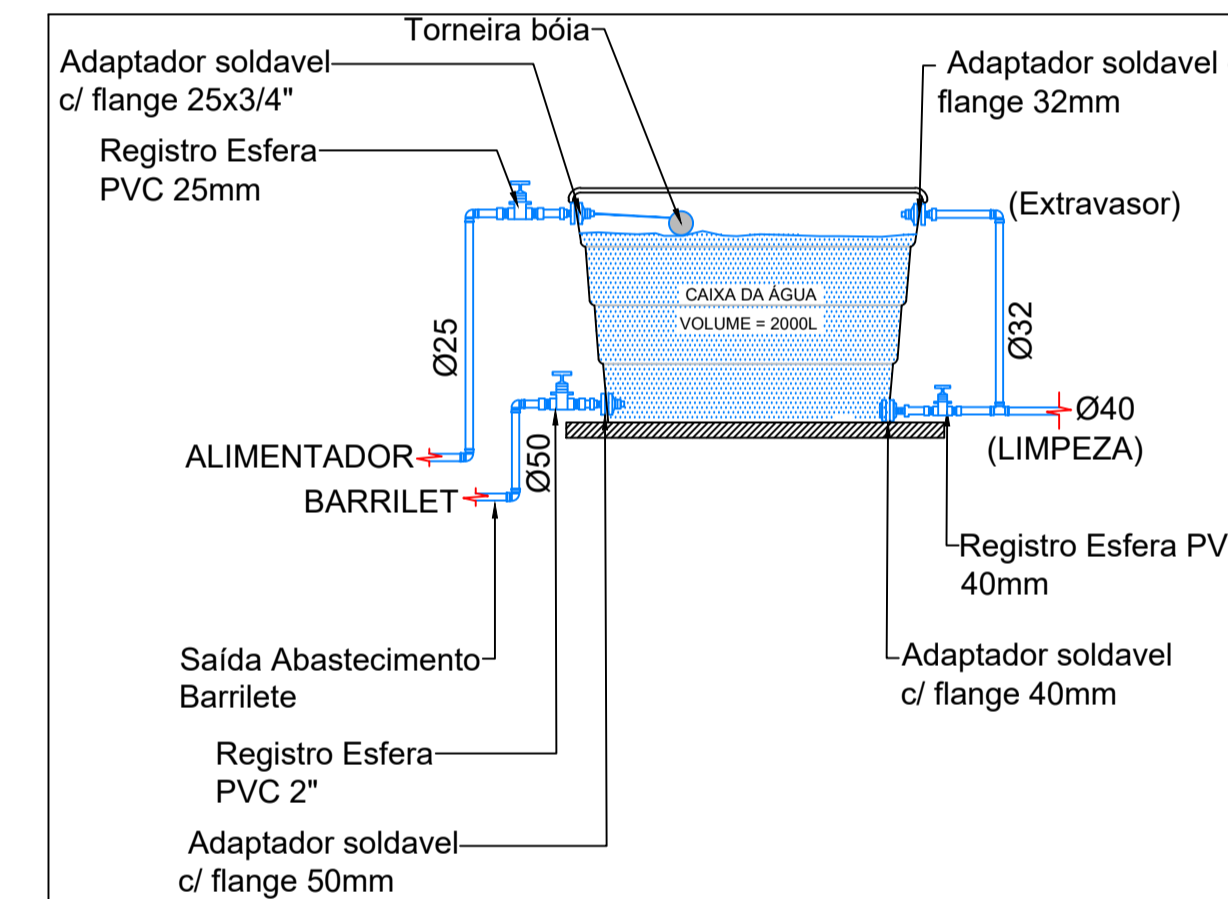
Torneira bóia

Adaptador soldavel c/ flange 25x3/4"

Adaptador soldavel flange 32mm

Registro Esfera PVC 25mm

(Extravasor)

CAIXA DA ÁGUA

VOLUME = 2000L

Ø25

Ø32

Ø40

(LIMPEZA)

ALIMENTADOR

Ø50

BARRILET

Registro Esfera PV 40mm

Saída Abastecimento Barrilete

Adaptador soldavel c/ flange 40mm

Registro Esfera PVC 2"

Adaptador soldavel c/ flange 50mm